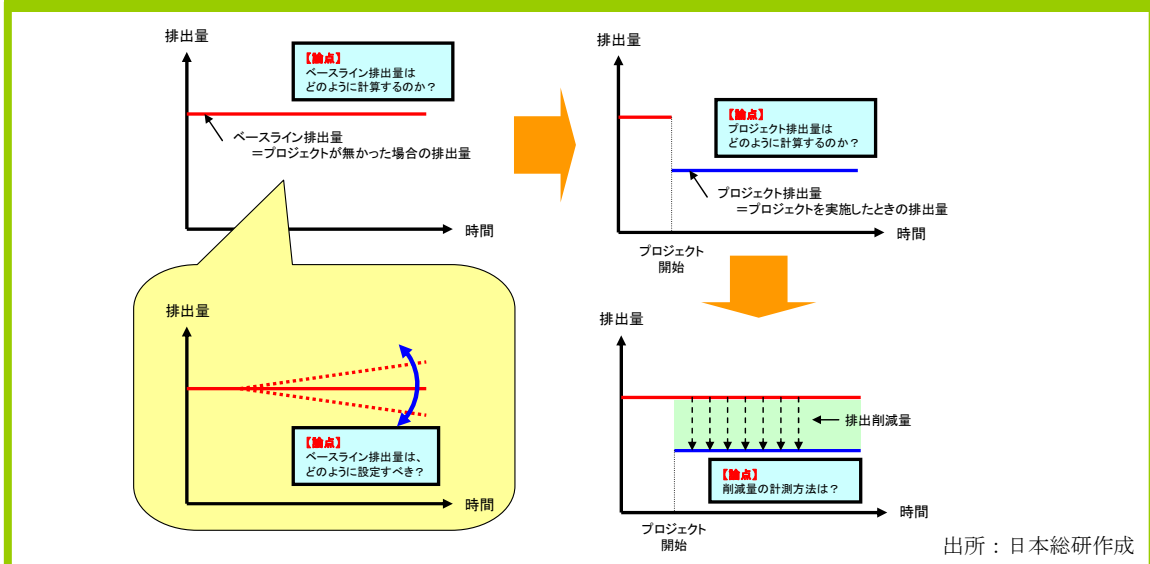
排出量

【論点】
ベースライン排出量は
どのように計算するのか？

ベースライン排出量
＝プロジェクトが無かった場合の排出量

時間

排出量

【論点】
ベースライン排出量は、
どのように設定すべき？

時間

排出量

【論点】
プロジェクト排出量は
どのように計算するのか？

プロジェクト排出量
＝プロジェクトを実施したときの排出量

時間

プロジェクト
開始

排出量

排出削減量

【論点】
削減量の計測方法は？

時間

プロジェクト
開始

出所：日本総研作成